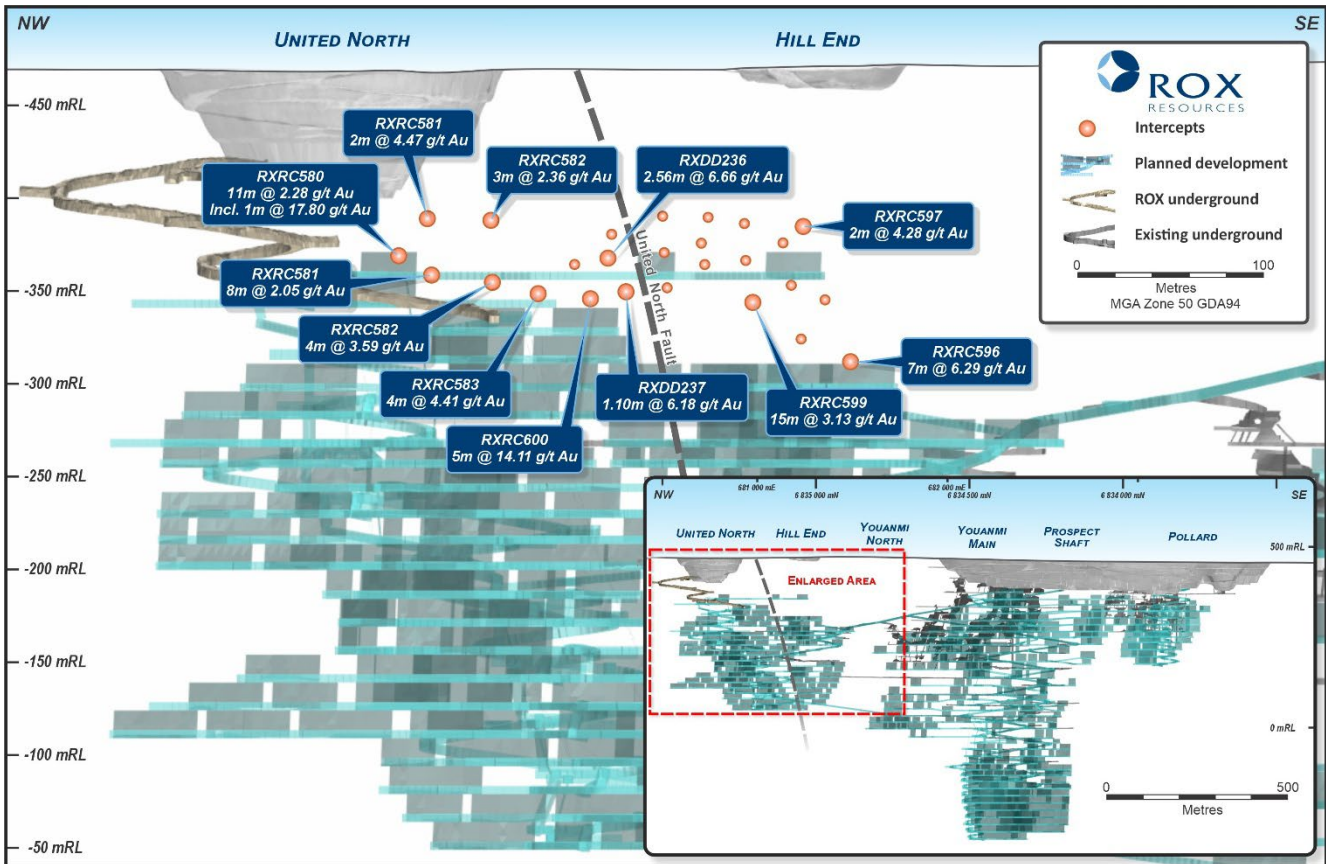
NW

SE

UNITED NORTH

HILL END

ROX RESOURCES

Intercepts

Planned development

ROX underground

Existing underground

0 100
Metres
MGA Zone 50 GDA94

-450 mRL

-350 mRL

-300 mRL

-250 mRL

-200 mRL

-150 mRL

-100 mRL

-50 mRL

RXRC581
2m @ 4.47 g/t Au

RXRC582
3m @ 2.36 g/t Au

RXDD236
2.56m @ 6.66 g/t Au

RXRC580
11m @ 2.28 g/t Au
Incl. 1m @ 17.80 g/t Au

RXRC597
2m @ 4.28 g/t Au

RXRC581
8m @ 2.05 g/t Au

RXRC582
4m @ 3.59 g/t Au

RXRC583
4m @ 4.41 g/t Au

RXDD237
1.10m @ 6.18 g/t Au

RXRC596
7m @ 6.29 g/t Au

RXRC599
15m @ 3.13 g/t Au

RXRC600
5m @ 14.11 g/t Au

United North Fault

NW

681 000 mE

6 835 000 mN

682 000 mE

6 834 500 mN

6 834 000 mN

SE

UNITED NORTH

HILL END

YOUANMI NORTH

YOUANMI MAIN

PROSPECT SHAFT

POLLARD

500 mRL

ENLARGED AREA

0 mRL

0 500
Metres